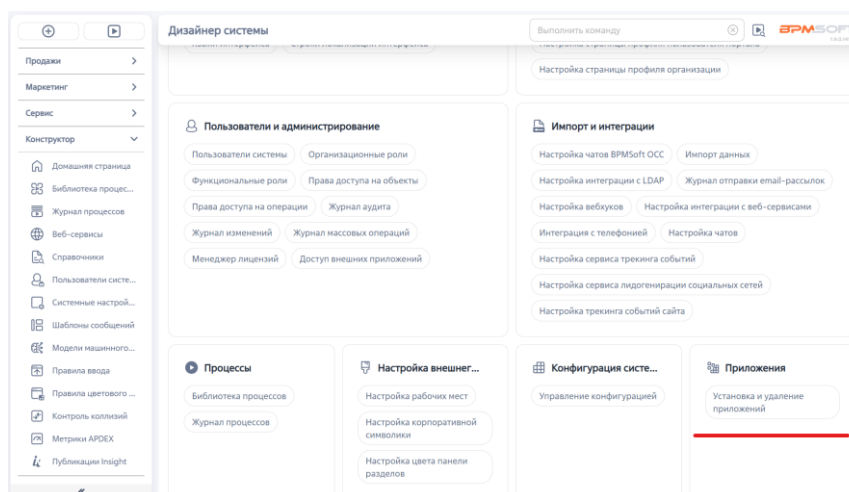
Продажи
Маркетинг
Сервис
Конструктор
Домашняя страница
Библиотека процес...
Журнал процессов
Веб-сервисы
Справочники
Пользователи систе...
Системные настрой...
Шаблоны сообщений
Модели машинного...
Правила ввода
Правила цветового ...
Контроль коллизий
Метрики APDEX
Публикации Insight

Дизайнер системы
Выполнить команду
BPMSOFT

Настройка страницы профиля организации

Пользователи и администрирование
Пользователи системы
Организационные роли
Функциональные роли
Права доступа на объекты
Права доступа на операции
Журнал аудита
Журнал изменений
Журнал массовых операций
Менеджер лицензий
Доступ внешних приложений

Импорт и интеграции
Настройка чатов BPMSoft OCC
Импорт данных
Настройка интеграции с LDAP
Журнал отправки email-рассылок
Настройка вебхуков
Настройка интеграции с веб-сервисами
Интеграция с телефонией
Настройка чатов
Настройка сервиса трекинга событий
Настройка сервиса лидогенерации социальных сетей
Настройка трекинга событий сайта

Процессы
Библиотека процессов
Журнал процессов

Настройка внешнег...
Настройка рабочих мест
Настройка корпоративной символики
Настройка цвета панели разделов

Конфигурация систе...
Управление конфигурацией

Приложения
Установка и удаление приложений